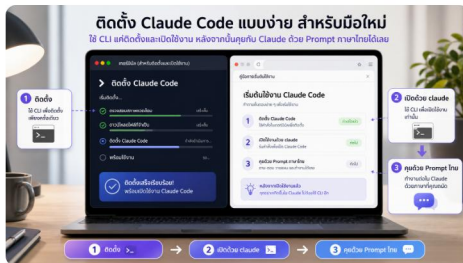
ติดตั้ง Claude Code แบบง่าย สำหรับมือใหม่

ใช้ CLI แค่ติดตั้งและเปิดใช้งาน หลังจากนั้นคุยกับ Claude ด้วย Prompt ภาษาไทยได้เลย

1 ติดตั้ง
ใช้ CLI เพื่อติดตั้ง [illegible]

> ติดตั้ง Claude Code

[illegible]

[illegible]

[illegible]

ติดตั้ง Claude Code

พร้อมใช้งาน

ติดตั้งเสร็จเรียบร้อย!
พร้อมเปิดใช้งาน Claude Code

เริ่มต้นใช้งาน Claude Code

1 ติดตั้ง Claude Code

2 เปิดใช้งาน claude

3 คุยด้วย Prompt ภาษาไทย

2 เปิดด้วย claude
ใช้ CLI เพื่อเปิดใช้งาน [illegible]

3 คุยด้วย Prompt ไทย
ทำงานกับ Claude ด้วยภาษาไทยได้เลย

1 ติดตั้ง → 2 เปิดด้วย claude → 3 คุยด้วย Prompt ไทย